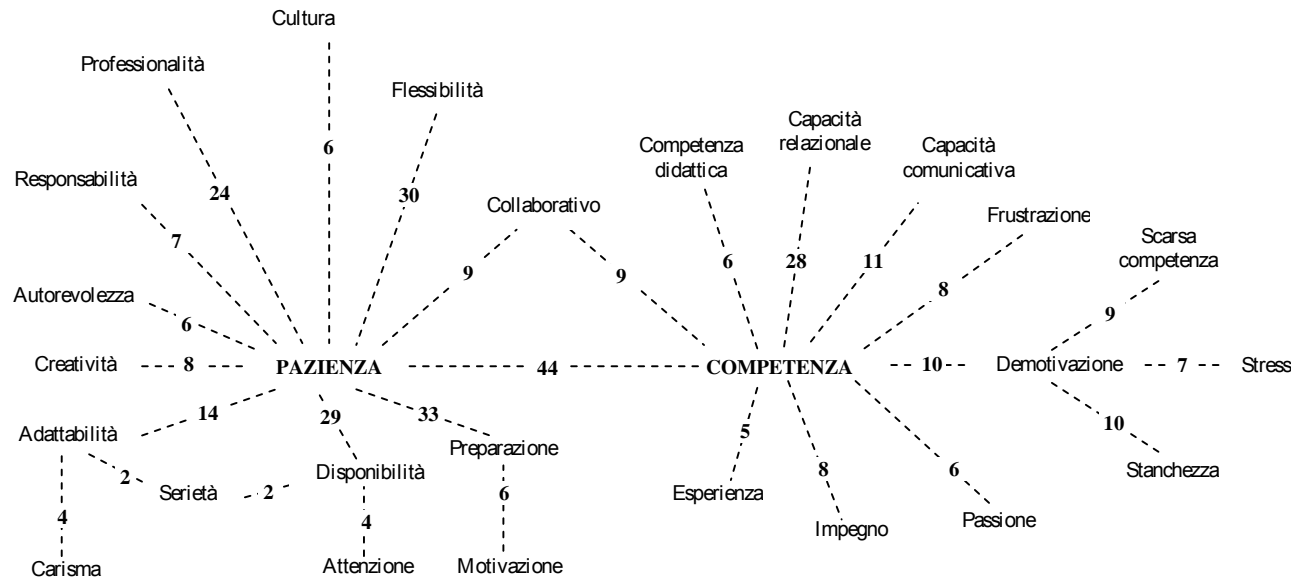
Cultura

Professionalità

Flessibilità

6

Responsabilità

24

30

Collaborativo

7

9

9

Autorevolezza

6

Creatività 8

PAZIENZA

44

COMPETENZA

14

29

33

Adattabilità

Preparazione

2

Serietà 2

Disponibilità

6

4

4

Carisma

Attenzione

Motivazione

Competenza didattica

Capacità relazionale

Capacità comunicativa

Frustrazione

6

28

11

Scarsa competenza

8

9

10

Demotivazione

7

Stress

5

10

8

6

Esperienza

Stanchezza

Impegno

Passione